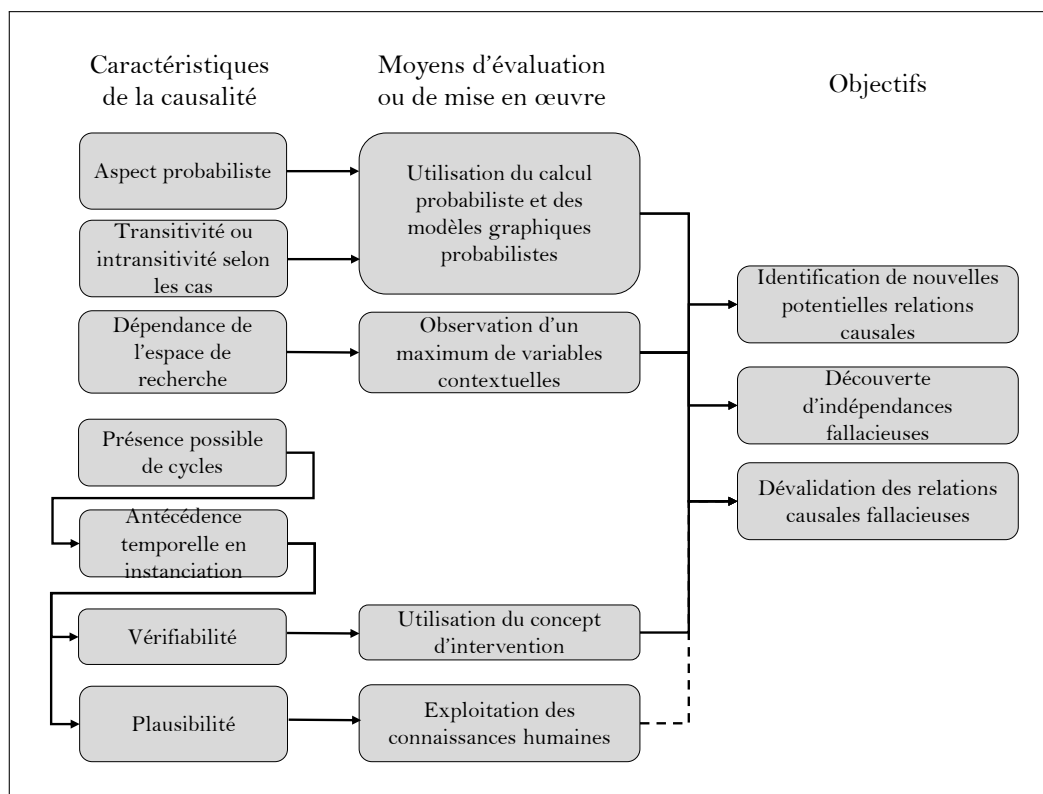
Caractéristiques de la causalité

Moyens d'évaluation ou de mise en œuvre

Objectifs

Aspect probabiliste

Transitivité ou intransitivité selon les cas

Utilisation du calcul probabiliste et des modèles graphiques probabilistes

Dépendance de l'espace de recherche

Observation d'un maximum de variables contextuelles

Présence possible de cycles

Antécédence temporelle en instanciation

Vérifiabilité

Utilisation du concept d'intervention

Plausibilité

Exploitation des connaissances humaines

Identification de nouvelles potentielles relations causales

Découverte d'indépendances fallacieuses

Dévalidation des relations causales fallacieuses